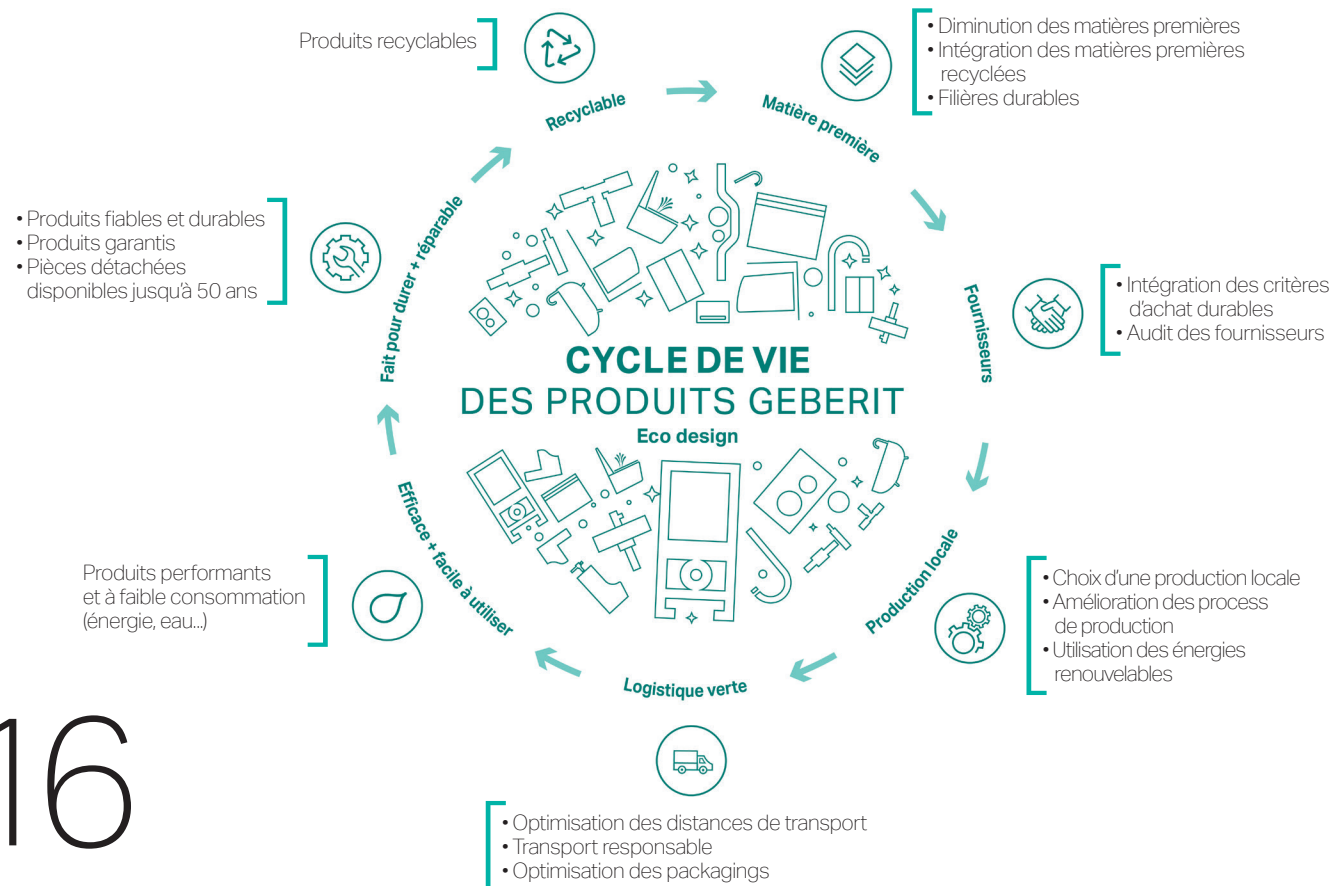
Produits recyclables

Recyclable

• Diminution des matières premières
• Intégration des matières premières recyclées
• Filières durables

Matière première

• Produits fiables et durables
• Produits garantis
• Pièces détachées disponibles jusqu'à 50 ans

Fait pour durer + réparable

Fournisseurs

• Intégration des critères d'achat durables
• Audit des fournisseurs

CYCLE DE VIE
DES PRODUITS GEBERIT
Eco design

Efficace + facile à utiliser

Produits performants et à faible consommation (énergie, eau...)

Production locale

• Choix d'une production locale
• Amélioration des process de production
• Utilisation des énergies renouvelables

Logistique verte

16

• Optimisation des distances de transport
• Transport responsable
• Optimisation des packagings